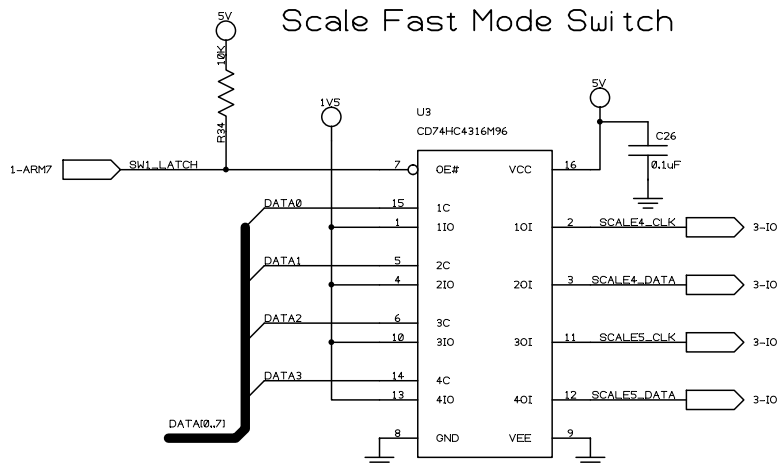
Scale Fast Mode Switch

5V
10K
R34
1V5
U3
CD74HC4316M96
5V
C26
0.1uF

1-ARM7
SW1_LATCH
7 OE#
VCC 16
DATA0
15 1C
1 1IO
1OI 2
SCALE4_CLK
3-IO
DATA1
5 2C
4 2IO
2OI 3
SCALE4_DATA
3-IO
DATA2
6 3C
10 3IO
3OI 11
SCALE5_CLK
3-IO
DATA3
14 4C
13 4IO
4OI 12
SCALE5_DATA
3-IO
DATA[0..7]
8 GND
VEE 9